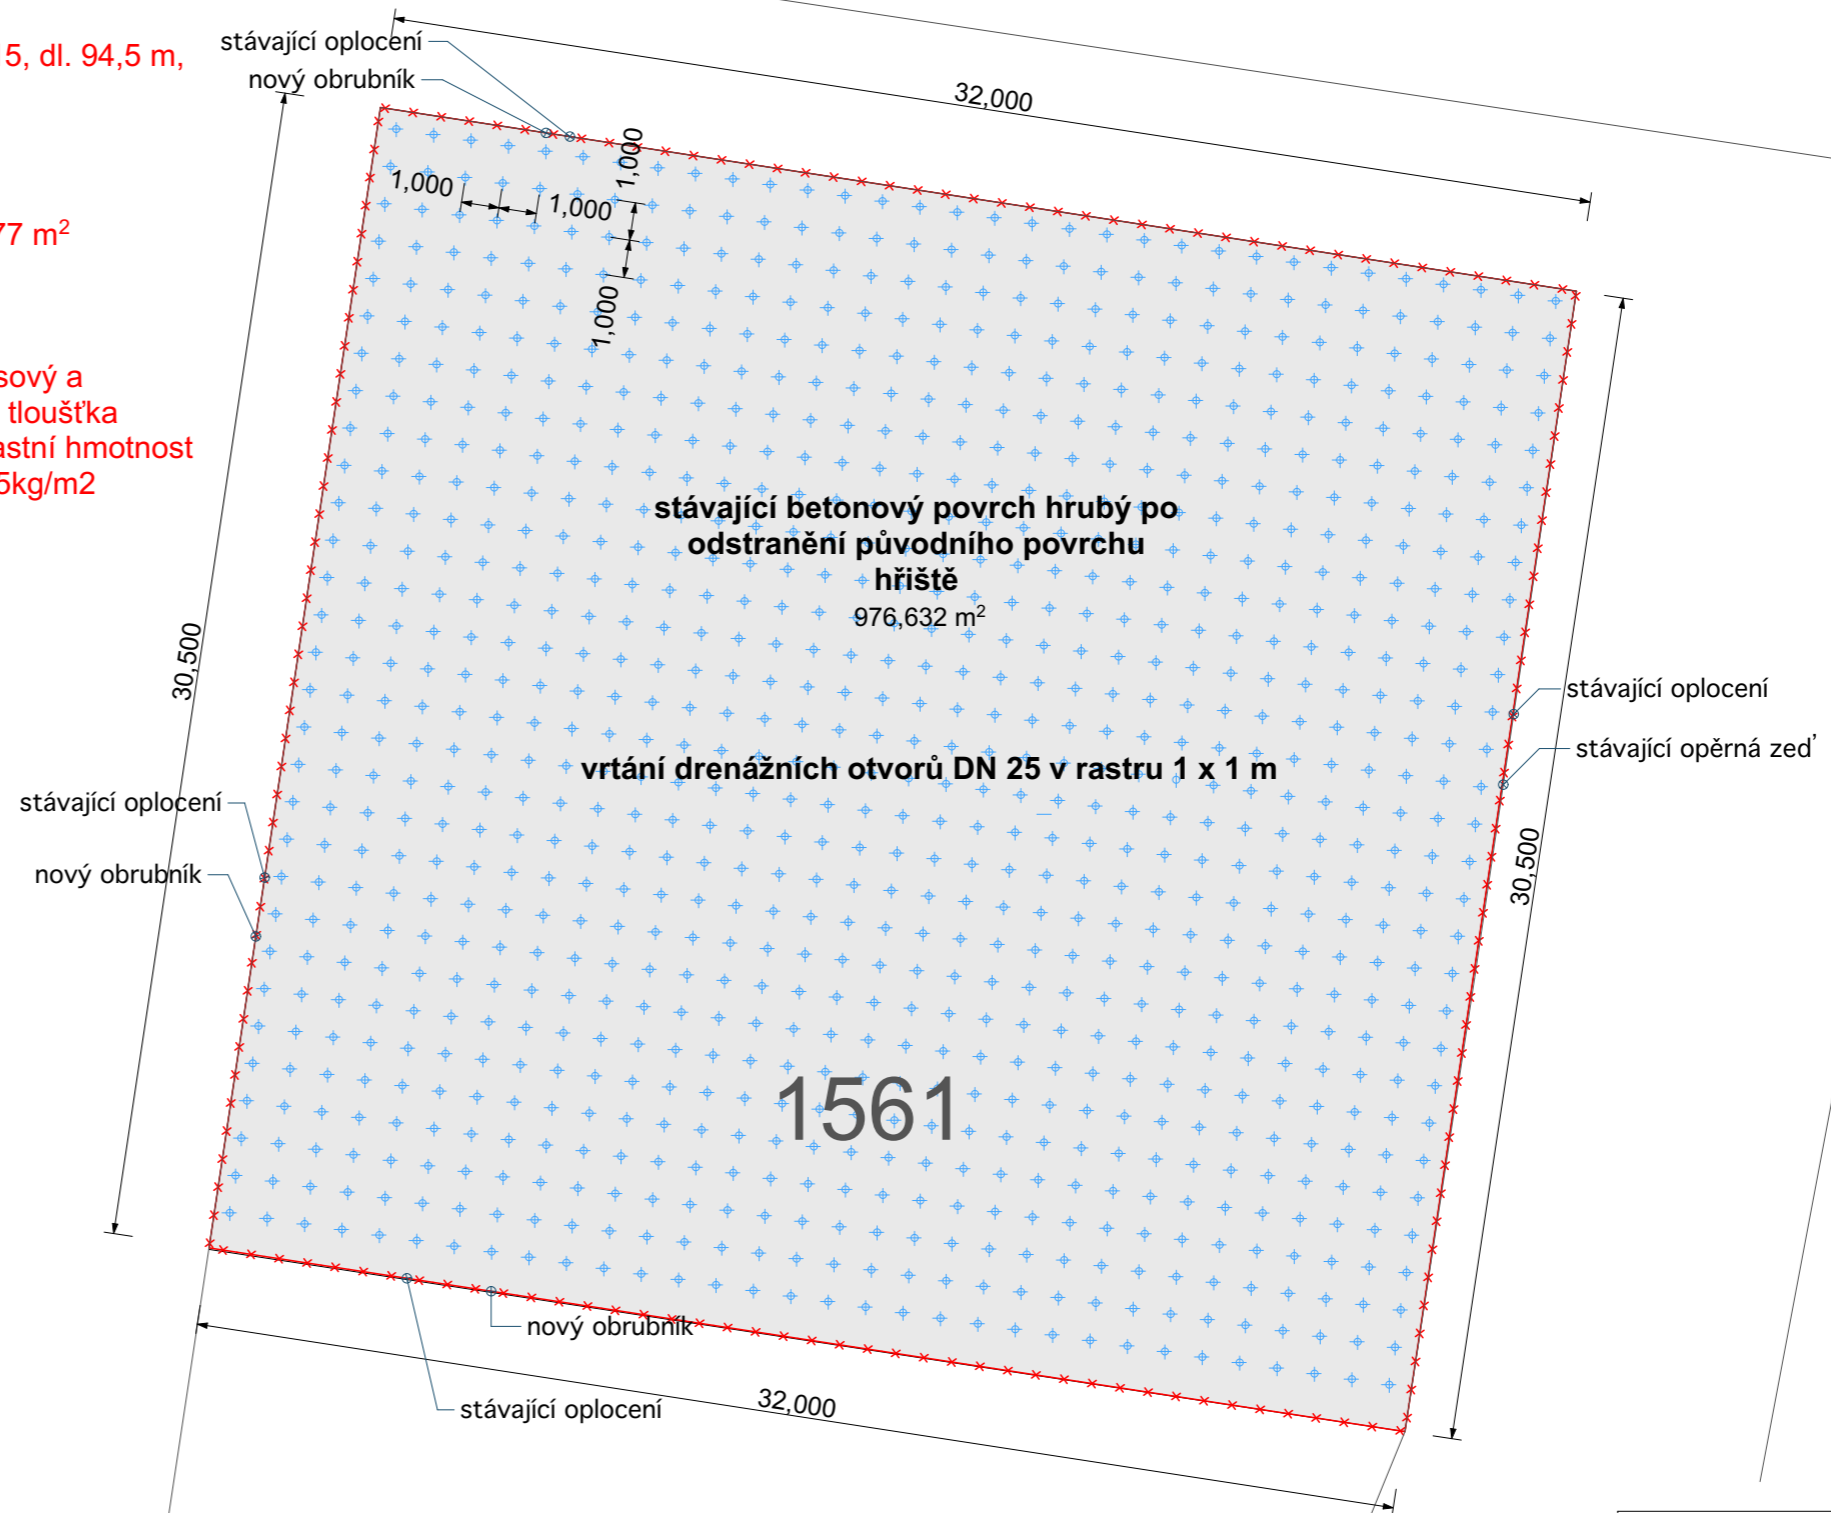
5, dl. 94,5 m,

77 m$^2$

sový a
tloušťka
astní hmotnost
5kg/m2

stávající oplocení
nový obrubník

32,000

1,000
1,000
1,000
1,000

stávající betonový povrch hrubý po odstranění původního povrchu hřiště
976,632 m$^2$

vrtání drenážních otvorů DN 25 v rastru 1 x 1 m

30,500

stávající oplocení
nový obrubník

stávající oplocení
stávající opěrná zeď

30,500

1561

nový obrubník
stávající oplocení

32,000